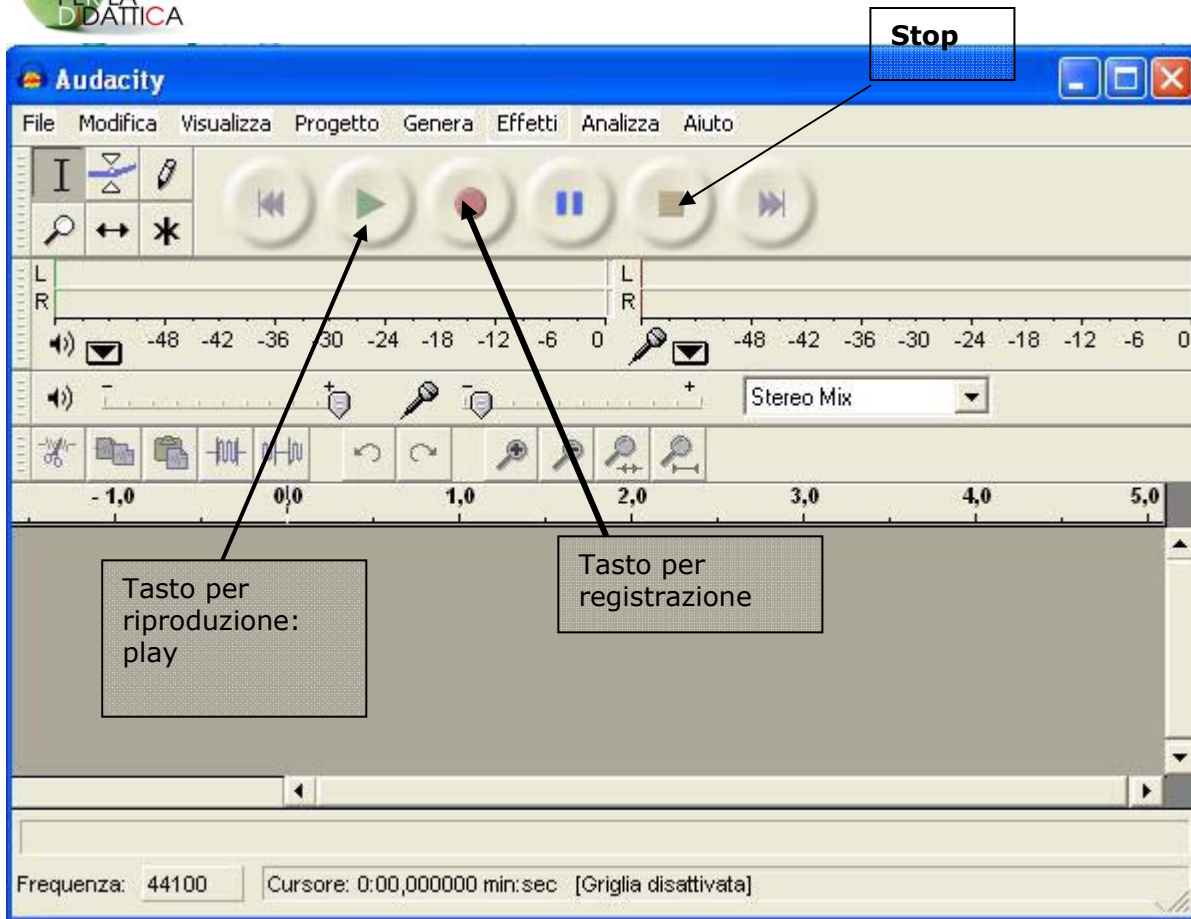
PER LA DIDATTICA

Audacity

Stop

File Modifica Visualizza Progetto Genera Effetti Analizza Aiuto

L
R
-48 -42 -36 -30 -24 -18 -12 -6 0

L
R
-48 -42 -36 -30 -24 -18 -12 -6 0

Stereo Mix

- 1,0 0,0 1,0 2,0 3,0 4,0 5,0

Tasto per riproduzione: play

Tasto per registrazione

Frequenza: 44100 Cursore: 0:00,000000 min:sec [Griglia disattivata]